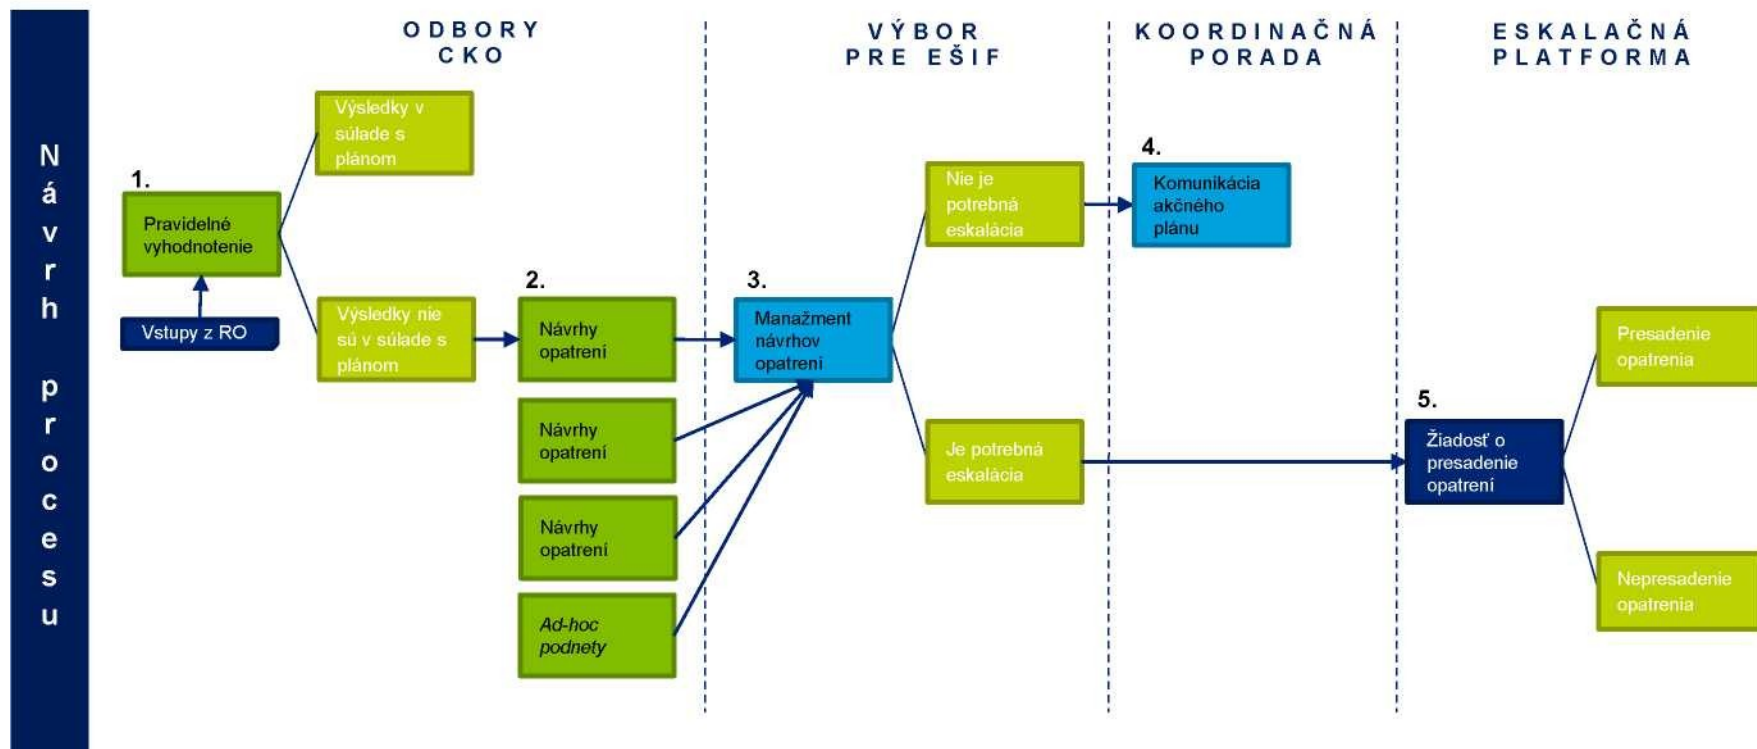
Návrh procesu

ODBORY CKO

VÝBOR PRE EŠIF

KOORDINAČNÁ PORADA

ESKALAČNÁ PLATFORMA

1.
Pravidelné vyhodnotenie

Vstupy z RO

Výsledky v súlade s plánom

Výsledky nie sú v súlade s plánom

2.
Návrhy opatrení

Návrhy opatrení

Návrhy opatrení

Ad-hoc podnety

3.
Manažment návrhov opatrení

Nie je potrebná eskalácia

Je potrebná eskalácia

4.
Komunikácia akčného plánu

5.
Žiadosť o presadenie opatrení

Presadenie opatrenia

Nepresadenie opatrenia